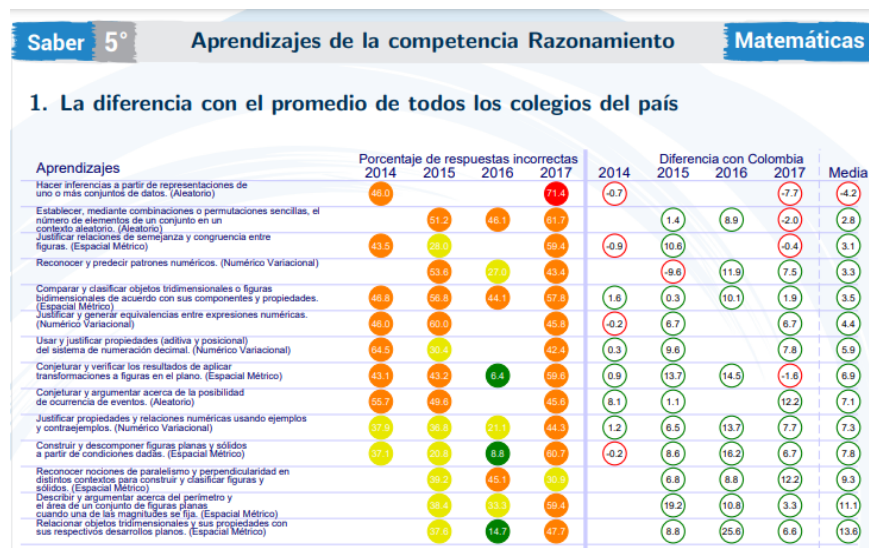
Saber 5° Aprendizajes de la competencia Razonamiento Matemáticas

1. La diferencia con el promedio de todos los colegios del país

| Aprendizajes | Porcentaje de respuestas incorrectas 2014 | 2015 | 2016 | 2017 | Diferencia con Colombia 2014 | 2015 | 2016 | 2017 | Media |
|---|---|---|---|---|---|---|---|---|---|
| Hacer inferencias a partir de representaciones de uno o más conjuntos de datos. (Aleatorio) | 46.0 | | | 71.4 | -0.7 | | | -7.7 | -4.2 |
| Establecer, mediante combinaciones o permutaciones sencillas, el número de elementos de un conjunto en un contexto aleatorio. (Aleatorio) | | 51.2 | 46.1 | 61.7 | | 1.4 | 8.9 | -2.0 | 2.8 |
| Justificar relaciones de semejanza y congruencia entre figuras. (Espacial Métrico) | 43.5 | 28.0 | | 59.4 | -0.9 | 10.6 | | -0.4 | 3.1 |
| Reconocer y predecir patrones numéricos. (Numérico Variacional) | | 53.6 | 27.6 | 43.4 | | -9.6 | 11.9 | 7.5 | 3.3 |
| Comparar y clasificar objetos tridimensionales o figuras bidimensionales de acuerdo con sus componentes y propiedades. (Espacial Métrico) | 46.8 | 56.8 | 44.1 | 57.8 | 1.6 | 0.3 | 10.1 | 1.9 | 3.5 |
| Justificar y generar equivalencias entre expresiones numéricas. (Numérico Variacional) | 46.0 | 60.0 | | 45.8 | -0.2 | 6.7 | | 6.7 | 4.4 |
| Usar y justificar propiedades (aditiva y posicional) del sistema de numeración decimal. (Numérico Variacional) | 64.5 | 30.4 | | 42.4 | 0.3 | 9.6 | | 7.8 | 5.9 |
| Conjeturar y verificar los resultados de aplicar transformaciones a figuras en el plano. (Espacial Métrico) | 43.1 | 43.2 | 6.4 | 59.6 | 0.9 | 13.7 | 14.5 | -1.6 | 6.9 |
| Conjeturar y argumentar acerca de la posibilidad de ocurrencia de eventos. (Aleatorio) | 55.7 | 49.6 | | 45.6 | 8.1 | 1.1 | | 12.2 | 7.1 |
| Justificar propiedades y relaciones numéricas usando ejemplos y contraejemplos. (Numérico Variacional) | 37.9 | 36.8 | 21.1 | 44.3 | 1.2 | 6.5 | 13.7 | 7.7 | 7.3 |
| Construir y descomponer figuras planas y sólidos a partir de condiciones dadas. (Espacial Métrico) | 37.1 | 20.8 | 8.8 | 60.7 | -0.2 | 8.6 | 16.2 | 6.7 | 7.8 |
| Reconocer nociones de paralelismo y perpendicularidad en distintos contextos para construir y clasificar figuras y sólidos. (Espacial Métrico) | | 39.2 | 45.1 | 30.9 | | 6.8 | 8.8 | 12.2 | 9.3 |
| Describir y argumentar acerca del perímetro y el área de un conjunto de figuras planas cuando una de las magnitudes se fija. (Espacial Métrico) | | 38.4 | 33.3 | 59.4 | | 19.2 | 10.8 | 3.3 | 11.1 |
| Relacionar objetos tridimensionales y sus propiedades con sus respectivos desarrollos planos. (Espacial Métrico) | | 37.6 | 14.7 | 47.7 | | 8.8 | 25.6 | 6.6 | 13.6 |